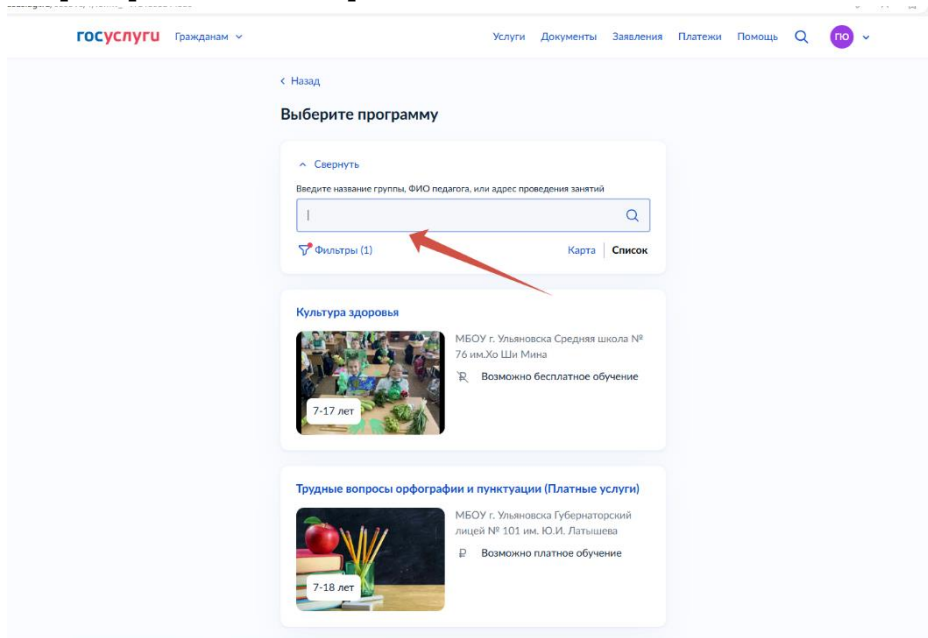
госуслуги Гражданам

Услуги Документы Заявления Платежи Помощь ПО

‹ Назад

Выберите программу

Свернуть

Введите название группы, ФИО педагога, или адрес проведения занятий

Фильтры (1)

Карта Список

Культура здоровья

7-17 лет

МБОУ г. Ульяновска Средняя школа № 76 им.Хо Ши Мина

Возможно бесплатное обучение

Трудные вопросы орфографии и пунктуации (Платные услуги)

7-18 лет

МБОУ г. Ульяновска Губернаторский лицей № 101 им. Ю.И. Латышева

Возможно платное обучение